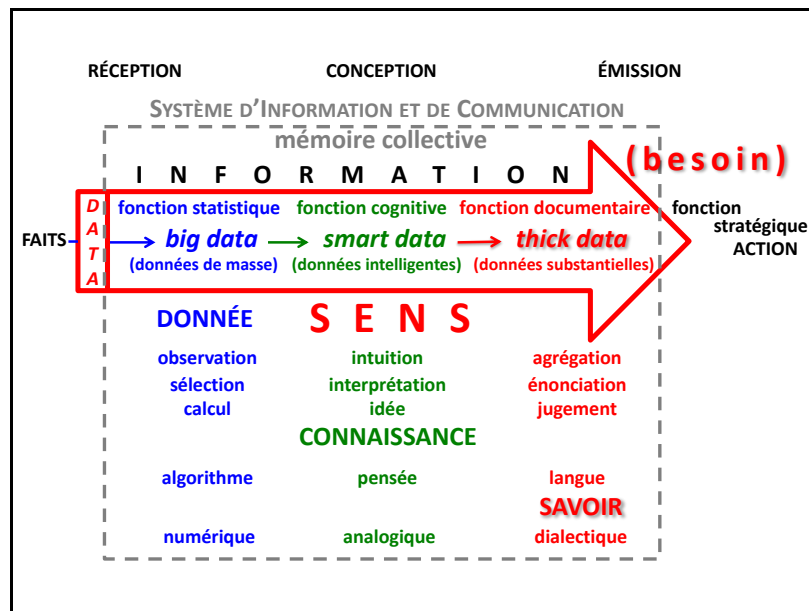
RÉCEPTION CONCEPTION ÉMISSION

SYSTÈME D'INFORMATION ET DE COMMUNICATION

mémoire collective

I N F O R M A T I O N

(besoin)

DATA

FAITS

fonction statistique fonction cognitive fonction documentaire

big data smart data thick data

(données de masse) (données intelligentes) (données substantielles)

fonction stratégique ACTION

DONNÉE

S E N S

observation intuition agrégation
sélection interprétation énonciation
calcul idée jugement

CONNAISSANCE

algorithme pensée langue

SAVOIR

numérique analogique dialectique